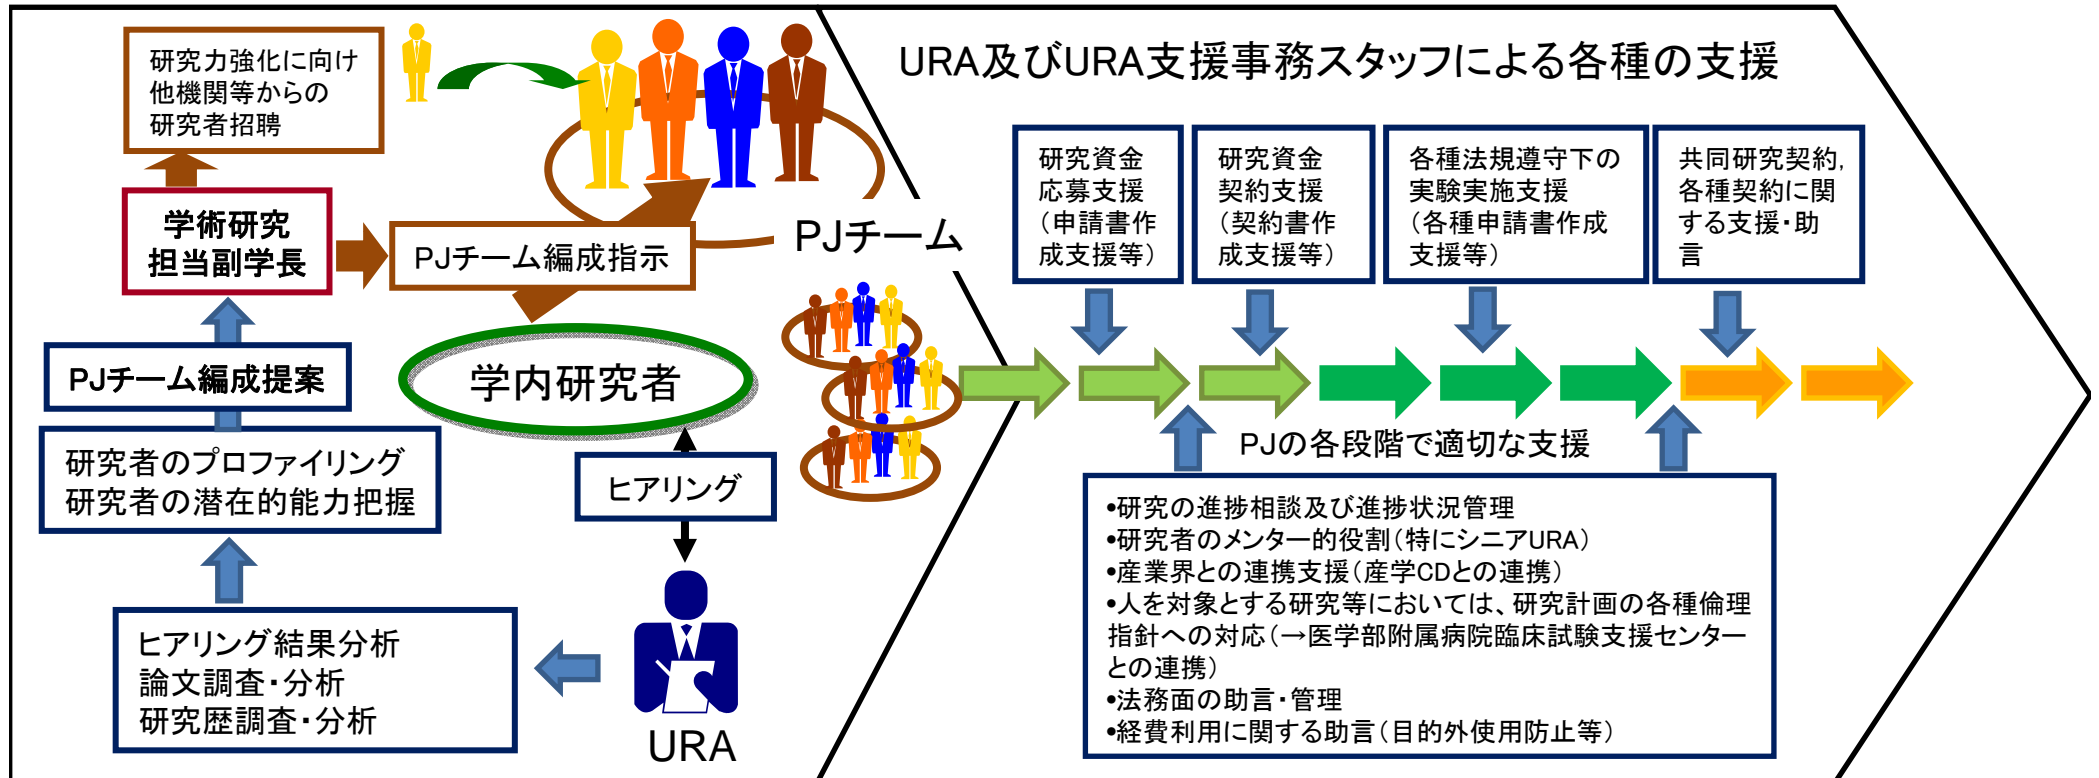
研究力強化に向け他機関等からの研究者招聘

学術研究担当副学長

PJチーム編成指示

PJチーム

PJチーム編成提案

学内研究者

研究者のプロファイリング
研究者の潜在的能力把握

ヒアリング

ヒアリング結果分析
論文調査・分析
研究歴調査・分析

URA

URA及びURA支援事務スタッフによる各種の支援

研究資金応募支援（申請書作成支援等）

研究資金契約支援（契約書作成支援等）

各種法規遵守下の実験実施支援（各種申請書作成支援等）

共同研究契約，各種契約に関する支援・助言

PJの各段階で適切な支援

•研究の進捗相談及び進捗状況管理
•研究者のメンター的役割（特にシニアURA）
•産業界との連携支援（産学CDとの連携）
•人を対象とする研究等においては、研究計画の各種倫理指針への対応（→医学部附属病院臨床試験支援センターとの連携）
•法務面の助言・管理
•経費利用に関する助言（目的外使用防止等）